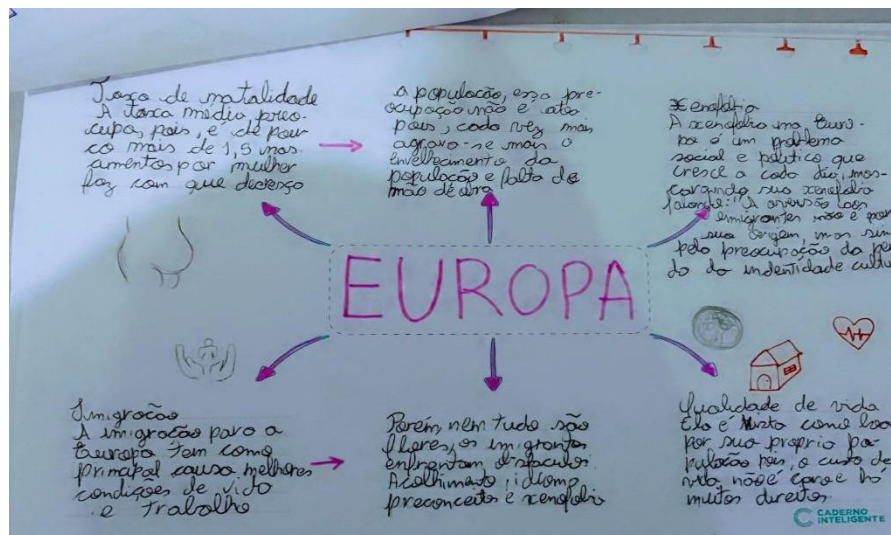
Taxa de natalidade
A taxa media preocupa, pois, é de pouco mais de 1,5 nascimentos por mulher faz com que decresça

a população, essa preocupação não é atoa pois, cada vez mais agrava-se mais o envelhecimento da população e falta de mão de obra

Xenofobia
A xenofobia na Europa é um problema social e politico que cresce a cada dia, mascarando sua xenofobia falando: "A aversão los imigrantes não é por sua origem, mas sim pela preocupação da per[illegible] da identidade cultu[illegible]

EUROPA

Imigração
A imigração para a Europa tem como principal causa melhores condições de vida e trabalho

Porém nem tudo são flores, os imigrantes enfrentam dificuldes: Acolhimento, idioma, preconceito e xenofobia

Qualidade de vida
Ela é Vista como boa por sua propria população pois, o custo de vida não é caro e há muitos direitos

CADERNO INTELIGENTE